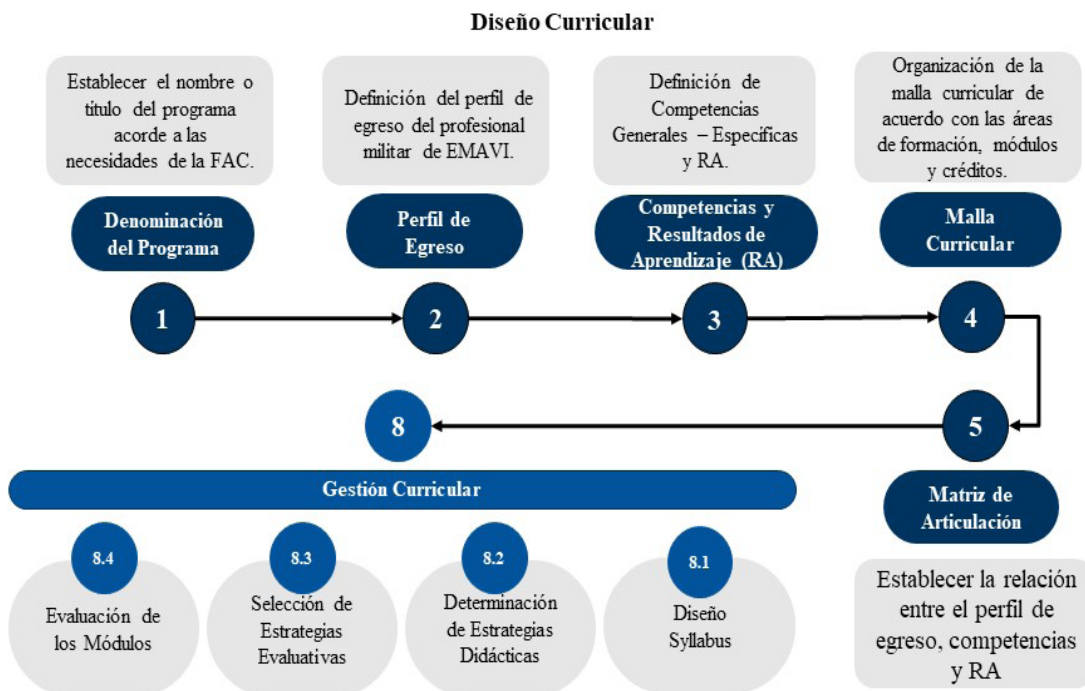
Diseño Curricular

Establecer el nombre o titulo del programa acorde a las necesidades de la FAC.

Definición del perfil de egreso del profesional militar de EMAVI.

Definición de Competencias Generales – Específicas y RA.

Organización de la malla curricular de acuerdo con las áreas de formación, módulos y créditos.

Denominación del Programa

Perfil de Egreso

Competencias y Resultados de Aprendizaje (RA)

Malla Curricular

1

2

3

4

8

5

Gestión Curricular

Matriz de Articulación

8.4

Evaluación de los Módulos

8.3

Selección de Estrategias Evaluativas

8.2

Determinación de Estrategias Didácticas

8.1

Diseño Syllabus

Establecer la relación entre el perfil de egreso, competencias y RA